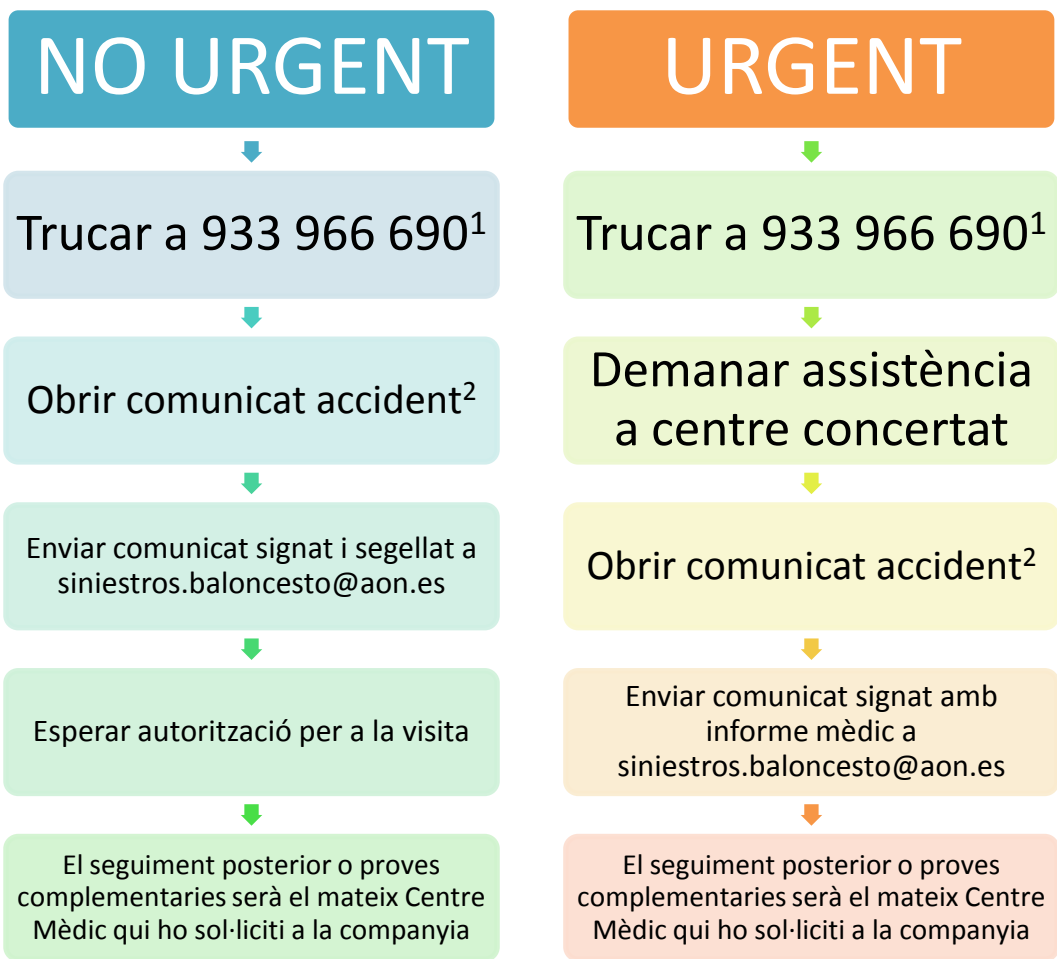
NO URGENT

Trucar a 933 966 690$^1$

Obrir comunicat accident$^2$

Enviar comunicat signat i segellat a siniestros.baloncesto@aon.es

Esperar autorització per a la visita

El seguiment posterior o proves complementaries serà el mateix Centre Mèdic qui ho sol·liciti a la companyia

URGENT

Trucar a 933 966 690$^1$

Demanar assistència a centre concertat

Obrir comunicat accident$^2$

Enviar comunicat signat amb informe mèdic a siniestros.baloncesto@aon.es

El seguiment posterior o proves complementaries serà el mateix Centre Mèdic qui ho sol·liciti a la companyia